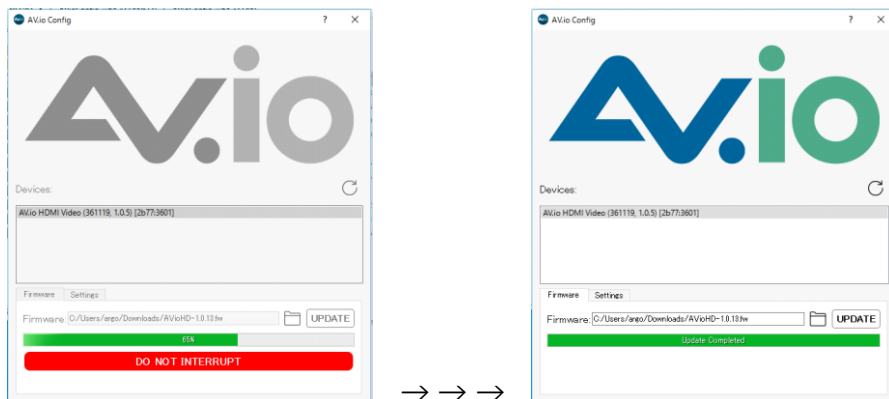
AV.io Config

?

AV.io

Devices:

AV.io HDMI Video (361119, 1.0.5) [2b77:3601]

Firmware

Settings

Firmware: C:/Users/argo/Downloads/AVioHD-1.0.13.fw

UPDATE

65%

DO NOT INTERRUPT

→ → →

AV.io Config

?

AV.io

Devices:

AV.io HDMI Video (361119, 1.0.5) [2b77:3601]

Firmware

Settings

Firmware: C:/Users/argo/Downloads/AVioHD-1.0.13.fw

UPDATE

Update Completed